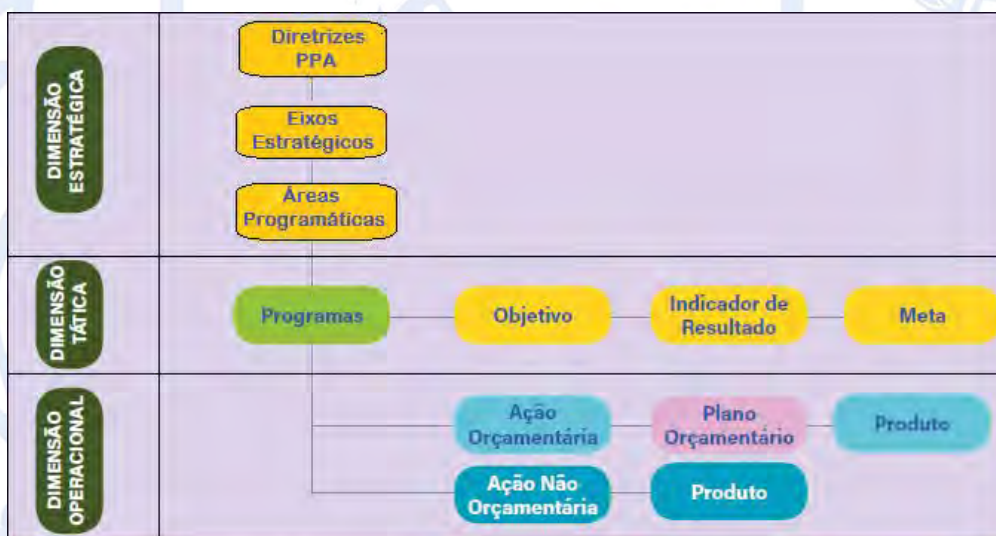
DIMENSÃO ESTRATÉGICA

Diretrizes PPA

Eixos Estratégicos

Áreas Programáticas

DIMENSÃO TÁTICA

Programas

Objetivo

Indicador de Resultado

Meta

DIMENSÃO OPERACIONAL

Ação Orçamentária

Plano Orçamentário

Produto

Ação Não Orçamentária

Produto